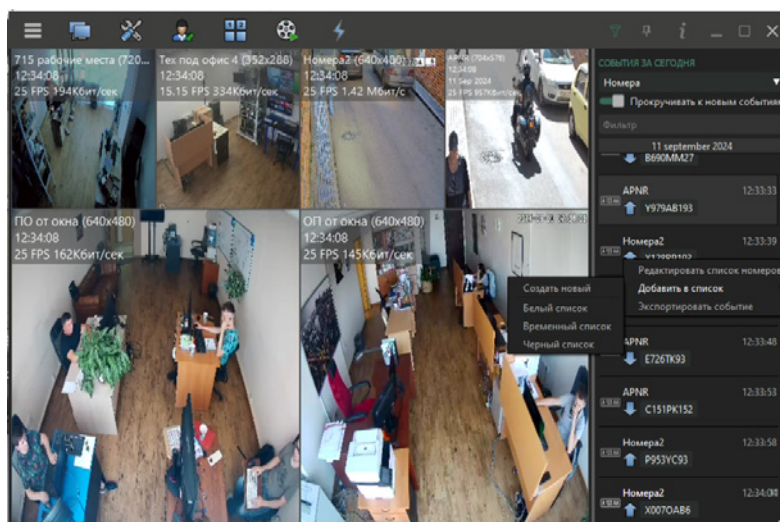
715 рабочие места (720...
12:34:08
25 FPS 194Кбит/сек

Тех под офис 4 (352x288)
12:34:08
15.15 FPS 334Кбит/сек

Номера2 (640x400)
12:34:08
25 FPS 1.42 Мбит/с

APNR (704x576)
12:34:08
11 Sep 2024
25 FPS 957Кбит/сек

ПО от окна (640x480)
12:34:08
25 FPS 162Кбит/сек

ОП от окна (640x480)
12:34:08
25 FPS 145Кбит/сек

Создать новый
Белый список
Временный список
Черный список

СОБЫТИЯ ЗА СЕГОДНЯ
Номера
Прокручивать к новым событиям
Фильтр
11 september 2024
B690MM27
APNR 12:33:33
Y979AB193
Номера2 12:33:39
Y139PP193
Редактировать список номеров
Добавить в список
Экспортировать событие
APNR 12:33:48
E726TK93
APNR 12:33:53
C151PK152
Номера2 12:33:58
P953YC93
Номера2 12:34:08
X007OAB6